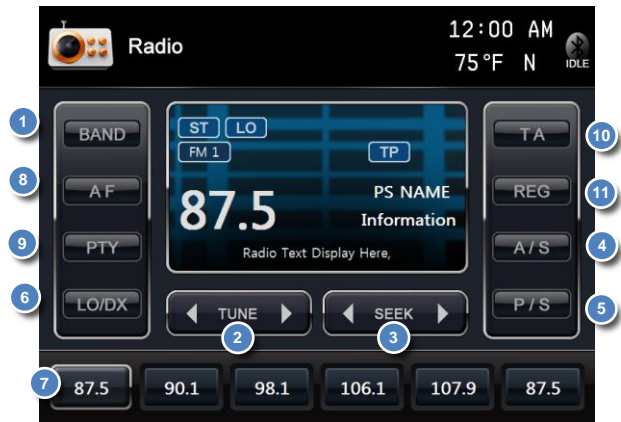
Radio

12:00 AM
75°F N
IDLE

1 BAND
8 AF
9 PTY
6 LO/DX

ST LO
FM 1 TP
87.5
PS NAME
Information
Radio Text Display Here,

TA 10
REG 11
A/S 4
P/S 5

TUNE 2
SEEK 3

7
| 87.5 | 90.1 | 98.1 | 106.1 | 107.9 | 87.5 |